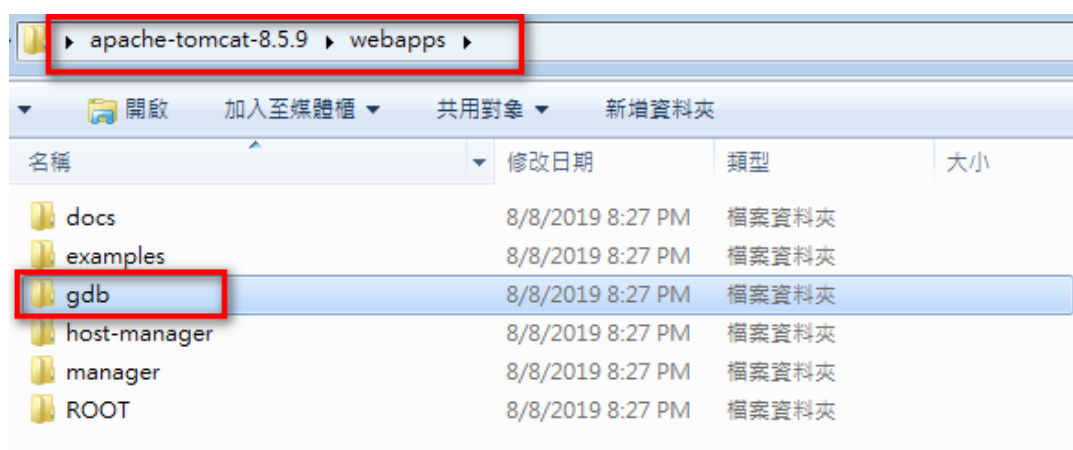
apache-tomcat-8.5.9 ▸ webapps ▸

開啟　加入至媒體櫃 ▾　共用對象 ▾　新增資料夾

| 名稱 | 修改日期 | 類型 | 大小 |
|---|---|---|---|
| docs | 8/8/2019 8:27 PM | 檔案資料夾 | |
| examples | 8/8/2019 8:27 PM | 檔案資料夾 | |
| gdb | 8/8/2019 8:27 PM | 檔案資料夾 | |
| host-manager | 8/8/2019 8:27 PM | 檔案資料夾 | |
| manager | 8/8/2019 8:27 PM | 檔案資料夾 | |
| ROOT | 8/8/2019 8:27 PM | 檔案資料夾 | |